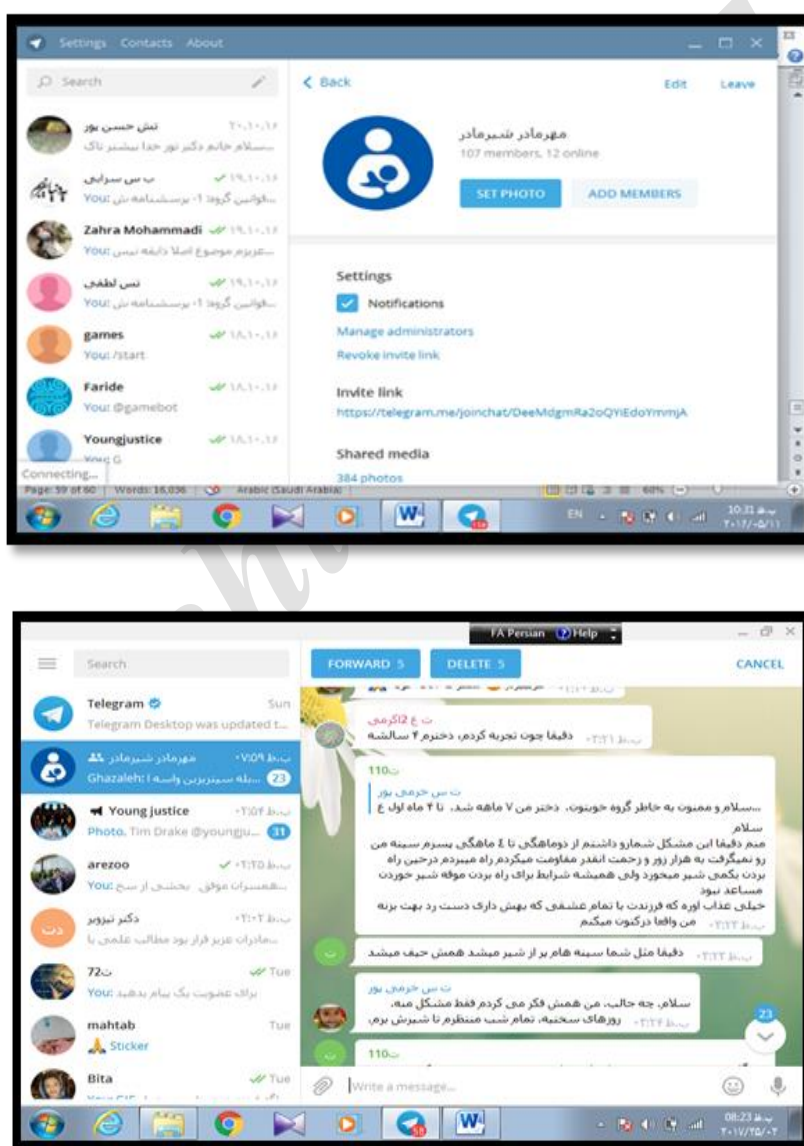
Settings Contacts About

Search

تش حسن پور
سلام خانم دکتر نور خدا بیشتر تاک...

ب س سرابی
You: قوانین گروه: ۱- پرسشنامه تل...

Zahra Mohammadi
You: عزیزم موضوع اصلا دقیقه نیس...

تس لطفی
You: قوانین گروه: ۱- پرسشنامه تل...

games
You: /start

Faride
You: @gamebot

Youngjustice
You: G

Connecting...

< Back

Edit Leave

مهرمادر شیرمادر
107 members, 12 online

SET PHOTO ADD MEMBERS

Settings

Notifications

Manage administrators

Revoke invite link

Invite link

https://telegram.me/joinchat/DeeMdgmRa2oQYiEdoYmmjA

Shared media

384 photos

Page: 59 of 60 | Words: 16,036 | Arabic (Saudi Arabia)

EN 10:31

FA Persian Help

Search

FORWARD 5 DELETE 5 CANCEL

Telegram
Sun
Telegram Desktop was updated t...

مهرمادر شیرمادر
Ghazaleh: بله سیترزین واسه...
23

Young justice
Photo, Tim Drake @youngju...
31

arezoo
You: همسران موفق بخشی از سح...

دکتر تیزور
مادران عزیز قرار بود مطالب علمی با...

72ت
Tue
You: برای عضویت یک پیام بدهید

mahtab
Tue
Sticker

Bita
Tue

ت ع 2لاکرمی
دقیقا چون تجربه کردم، دخترم ۴ سالشه

110ت

ت س خرمی پور
سلام و ممنون به خاطر گروه خوبتون، دختر من ۷ ماهه شد. تا ۴ ماه اول ع...

سلام
منم دقیقا این مشکل شمارو داشتم از دوماهگی تا ٤ ماهگی پسرم سینه من رو نمیگرفت به هزار زور و زحمت انقدر مقاومت میکردم راه میبردم درحین راه بردن یکمی شیر میخورد ولی همیشه شرایط برای راه بردن موقع شیر خوردن مساعد نبود
خیلی عذاب اوره که فرزندت با تمام عشقی که بهش داری دست رد بهت بزنه من واقعا درکتون میکنم

دقیقا مثل شما سینه هام پر از شیر میشد همش حیف میشد

ت س خرمی پور
سلام، چه جالب، من همش فکر می کردم فقط مشکل منه، روزهای سختیه، تمام شب منتظرم تا شیرش بزم.

110ت

23

Write a message...

08:23